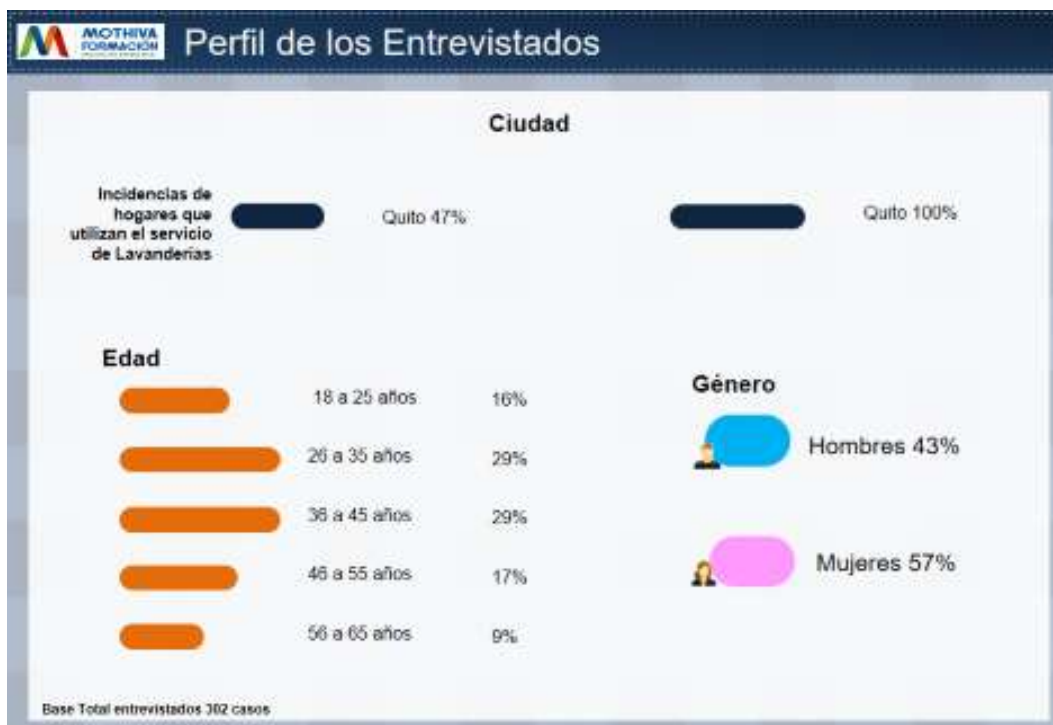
MOTHIVA FORMACIÓN

Perfil de los Entrevistados

Ciudad

Incidencias de hogares que utilizan el servicio de Lavanderías

Quito 47%

Quito 100%

Edad

18 a 25 años 16%

26 a 35 años 29%

36 a 45 años 29%

46 a 55 años 17%

56 a 65 años 9%

Género

Hombres 43%

Mujeres 57%

Base Total entrevistados 302 casos